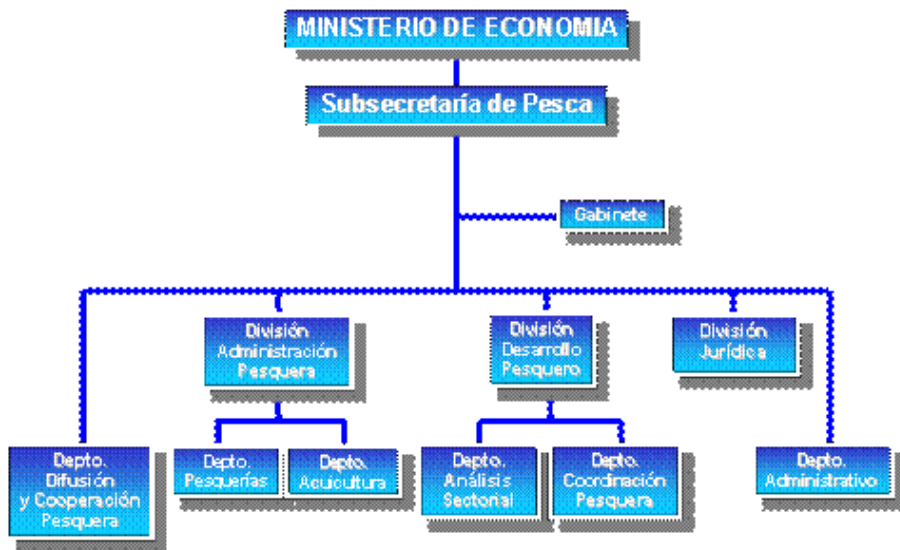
MINISTERIO DE ECONOMIA

Subsecretaría de Pesca

Gabinete

División Administración Pesquera

División Desarrollo Pesquero

División Jurídica

Depto. Difusión y Cooperación Pesquera

Depto. Pesquerías

Depto. Acuicultura

Depto. Análisis Sectorial

Depto. Coordinación Pesquera

Depto. Administrativo